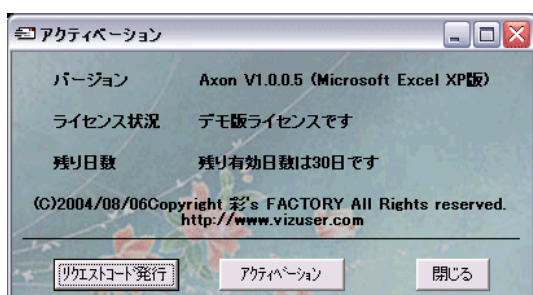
アクティベーション

バージョン　Axon V1.0.0.5 (Microsoft Excel XP版)

ライセンス状況　デモ版ライセンスです

残り日数　残り有効日数は30日です

(C)2004/08/06Copyright 彩's FACTORY All Rights reserved.
http://www.vizuser.com

リクエストコード発行　アクティベーション　閉じる